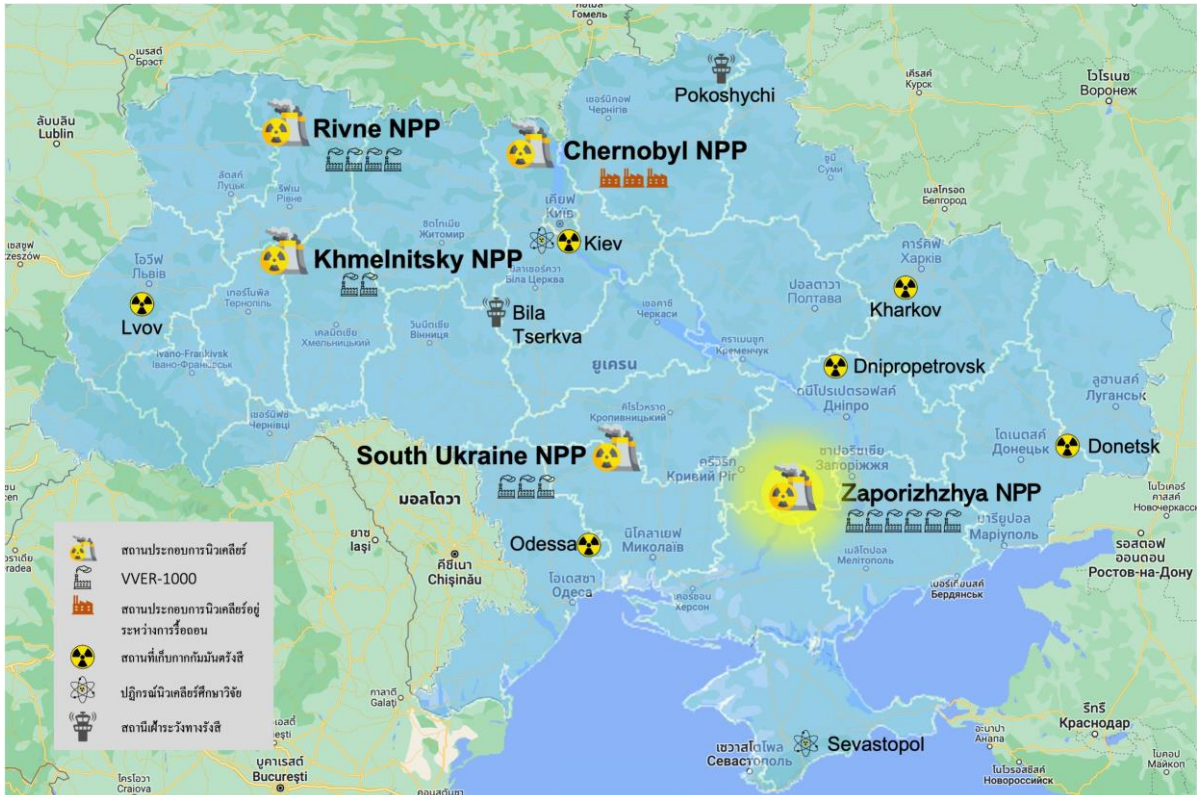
Rivne NPP
Chernobyl NPP
Pokoshychi
Khmelnitsky NPP
Kiev
Lvov
Bila Tserkva
Kharkov
Dnipropetrovsk
South Ukraine NPP
Donetsk
Zaporizhzhya NPP
Odessa
Sevastopol

สถานประกอบการนิวเคลียร์
VVER-1000
สถานประกอบการนิวเคลียร์อยู่ระหว่างการรื้อถอน
สถานที่เก็บกากกัมมันตรังสี
ปฏิกรณ์นิวเคลียร์ศึกษาวิจัย
สถานีเฝ้าระวังทางรังสี

ยูเครน
มอลโดวา
Lublin
Chișinău
Iași
Galați
București
Craiova
Ростов-на-Дону
Краснодар
Воронеж
Курск
Белгород
Харків
Полтава
Дніпро
Запоріжжя
Донецьк
Луганськ
Маріуполь
Миколаїв
Одеса
Херсон
Кривий Ріг
Кропивницький
Черкаси
Кременчук
Біла Церква
Житомир
Київ
Чернігів
Суми
Рівне
Луцьк
Львів
Тернопіль
Хмельницький
Вінниця
Ivano-Frankivsk
Івано-Франківськ
Чернівці
Севастополь
Мелітополь
Бердянськ
Новоросійськ
Анапа
Гомель
Брэст